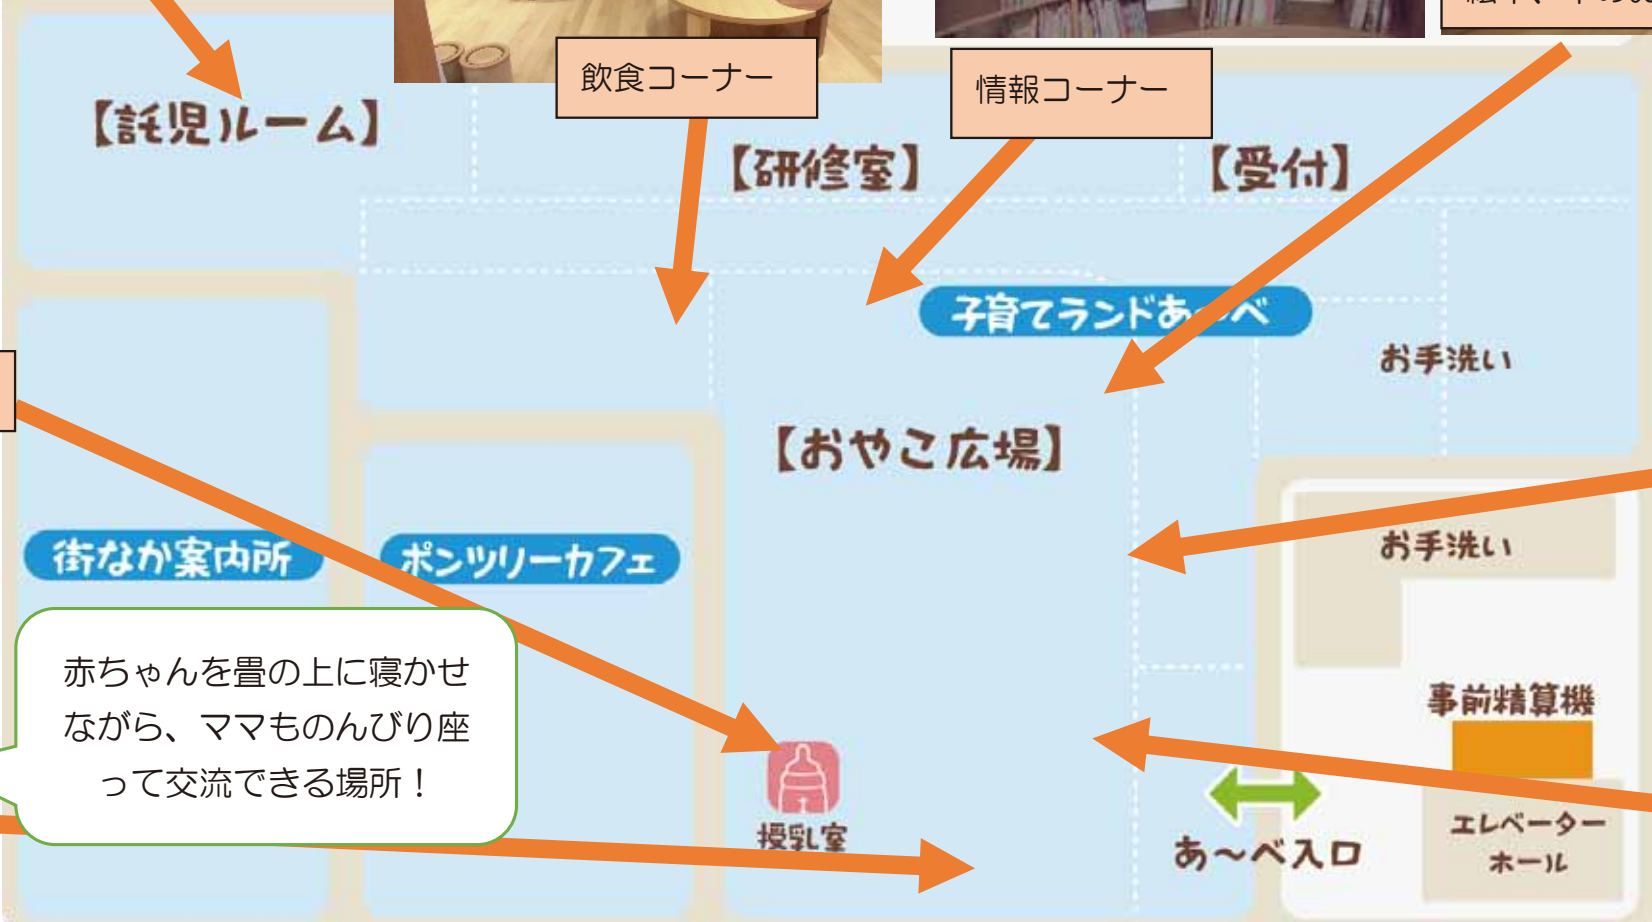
【託児ルーム】

飲食コーナー

情報コーナー

【研修室】

【受付】

子育てランドあ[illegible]べ

お手洗い

【おやこ広場】

お手洗い

街なか案内所

ポンツリーカフェ

赤ちゃんを畳の上に寝かせながら、ママものんびり座って交流できる場所！

授乳室

事前精算機

あ～べ入口

エレベーターホール